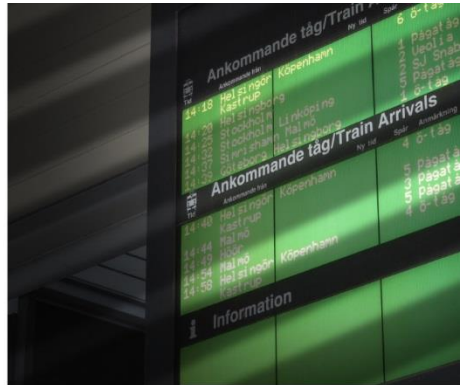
Ankommande tåg/Train A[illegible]
Ankommande från
Ny tid
Spår
6 ö-tåg
Tid
14:18 Helsingør Köpenhamn
Kastrup
Helsingborg
Stockholm Linköping
Stockholm Malmö
Stockholm
Helsingborg
1 Pågat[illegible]
Veolia
SJ Snab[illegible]
Pågat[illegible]
Ankommande tåg/Train Arrivals
Ankommande från
Ny tid
Spår
Anmärkning
4 ö-tåg
Tid
14:40 Helsingør Köpenhamn
Kastrup
14:44 Malmö
14:49 Ystad
14:54 Malmö
14:58 Helsingør Köpenhamn
Pågat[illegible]
Pågat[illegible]
Pågat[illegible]
4 ö-tåg
Information